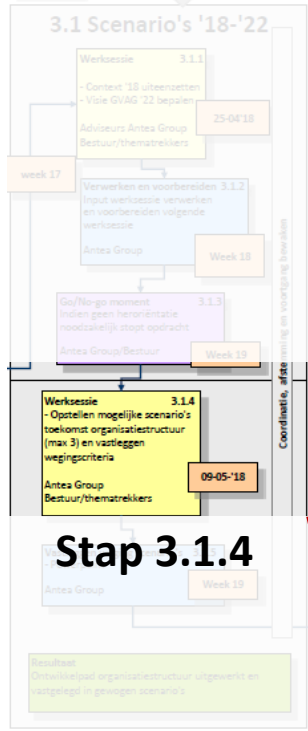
3.1 Scenario's '18-'22

Werksessie 3.1.1
- Context '18 uiteenzetten
- Visie GVAG '22 bepalen
Adviseurs Antea Group
Bestuur/thematrekkers

25-04'18

week 17

Verwerken en voorbereiden 3.1.2
Input werksessie verwerken en voorbereiden volgende werksessie
Antea Group

Week 18

Go/No-go moment 3.1.3
Indien geen heroriëntatie noodzakelijk stopt opdracht
Antea Group/Bestuur

Week 19

Coordinatie, afstemming en voortgang bewaken

Werksessie 3.1.4
- Opstellen mogelijke scenario's toekomst organisatiestructuur (max 3) en vastleggen wegingscriteria
Antea Group
Bestuur/thematrekkers

09-05-'18

Stap 3.1.4

Va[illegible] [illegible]5
- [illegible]
Antea Group

Week 19

Resultaat
Ontwikkelpad organisatiestructuur uitgewerkt en vastgelegd in gewogen scenario's